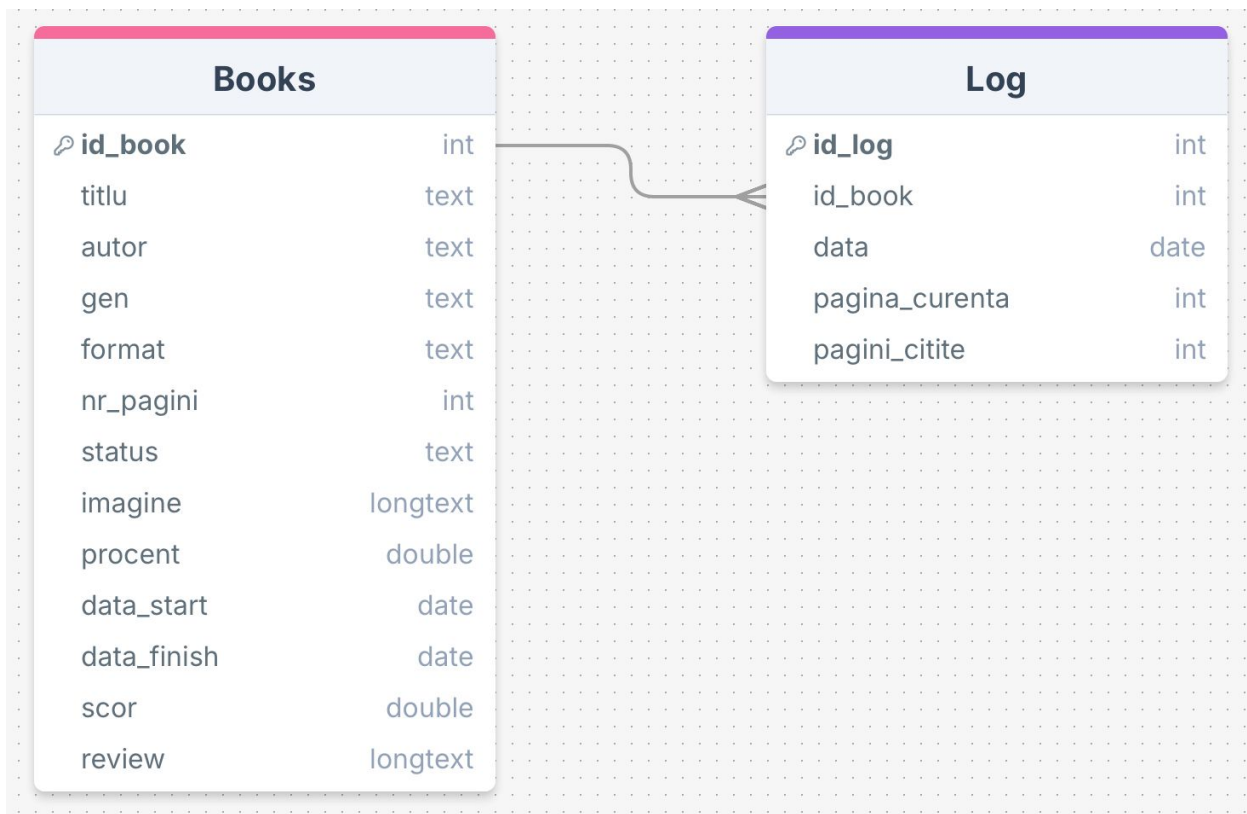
Books

| | |
|---|---|
| id_book | int |
| titlu | text |
| autor | text |
| gen | text |
| format | text |
| nr_pagini | int |
| status | text |
| imagine | longtext |
| procent | double |
| data_start | date |
| data_finish | date |
| scor | double |
| review | longtext |

Log

| | |
|---|---|
| id_log | int |
| id_book | int |
| data | date |
| pagina_curenta | int |
| pagini_citite | int |